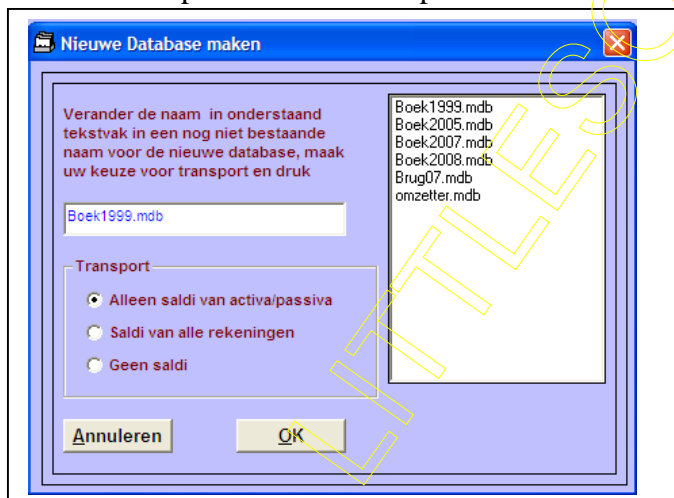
Nieuwe Database maken

Verander de naam in onderstaand tekstvak in een nog niet bestaande naam voor de nieuwe database, maak uw keuze voor transport en druk

Boek1999.mdb

Transport

Alleen saldi van activa/passiva

Saldi van alle rekeningen

Geen saldi

Boek1999.mdb
Boek2005.mdb
Boek2007.mdb
Boek2008.mdb
Brug07.mdb
omzetter.mdb

Annuleren

OK

LITTLES